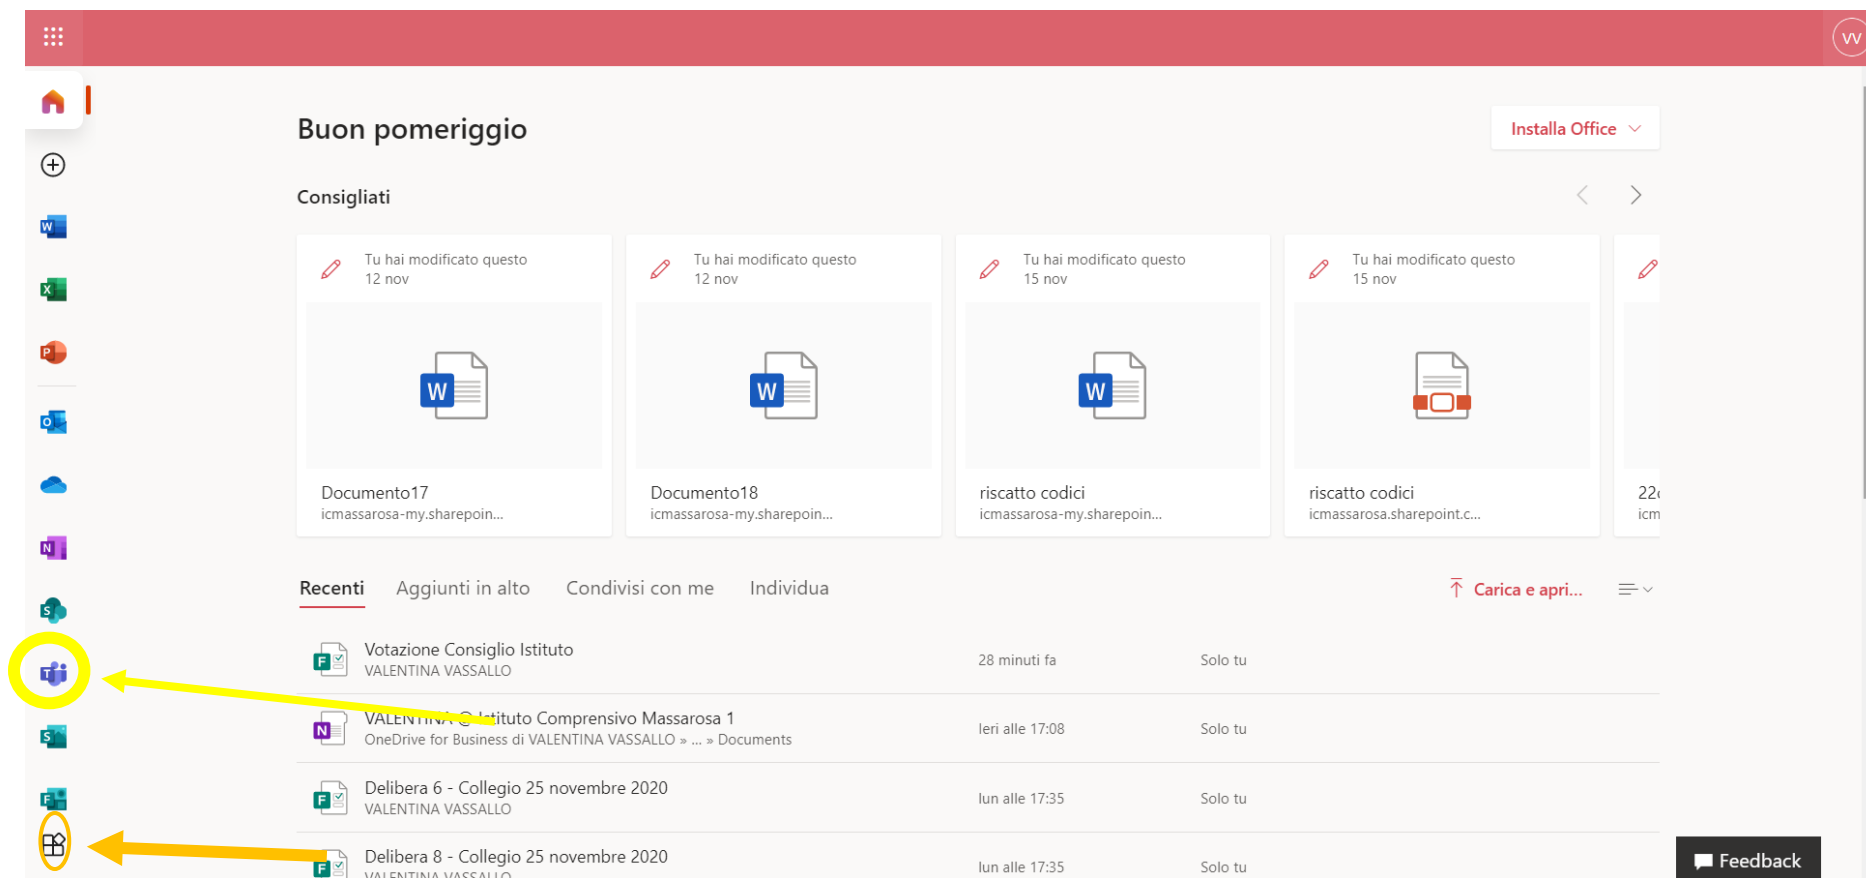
VV

Buon pomeriggio

Installa Office

Consigliati

Tu hai modificato questo
12 nov

Documento17
icmassarosa-my.sharepoin...

Tu hai modificato questo
12 nov

Documento18
icmassarosa-my.sharepoin...

Tu hai modificato questo
15 nov

riscatto codici
icmassarosa-my.sharepoin...

Tu hai modificato questo
15 nov

riscatto codici
icmassarosa.sharepoint.c...

22
icm

Recenti Aggiunti in alto Condivisi con me Individua

Carica e apri...

| | | |
|---|---|---|
| Votazione Consiglio Istituto<br>VALENTINA VASSALLO | 28 minuti fa | Solo tu |
| VALENTINA @ Istituto Comprensivo Massarosa 1<br>OneDrive for Business di VALENTINA VASSALLO » ... » Documents | Ieri alle 17:08 | Solo tu |
| Delibera 6 - Collegio 25 novembre 2020<br>VALENTINA VASSALLO | lun alle 17:35 | Solo tu |
| Delibera 8 - Collegio 25 novembre 2020<br>VALENTINA VASSALLO | lun alle 17:35 | Solo tu |

Feedback